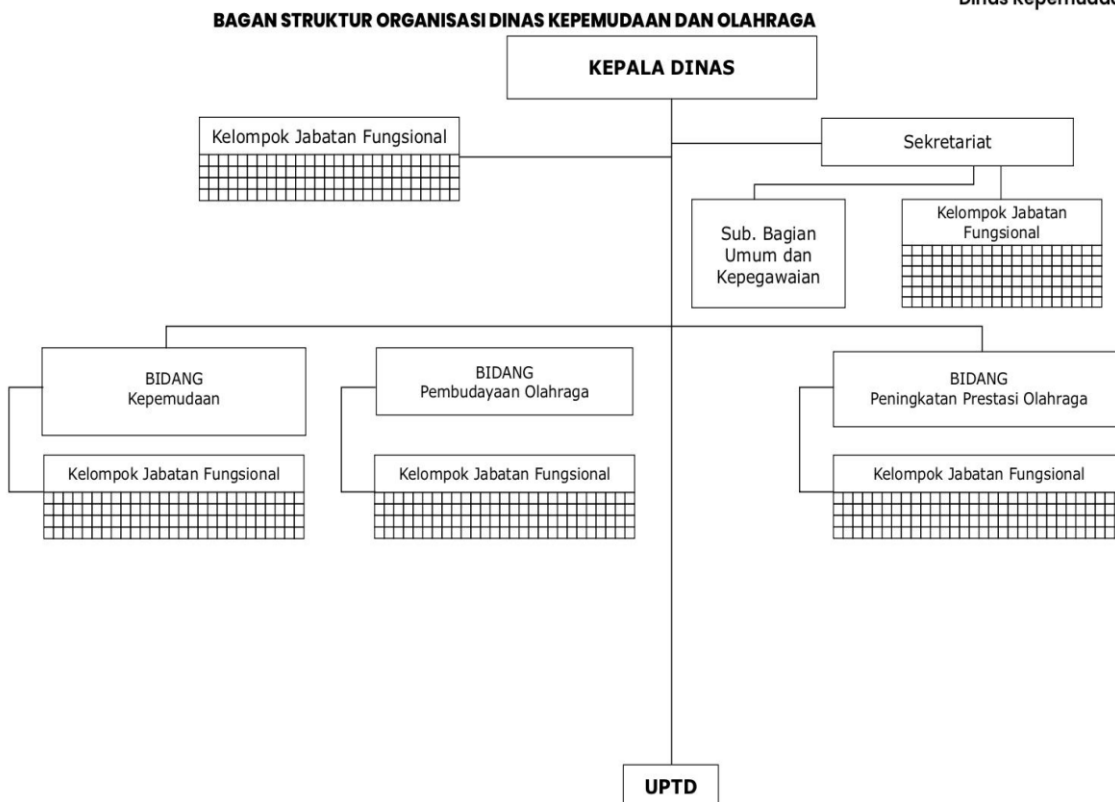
Dinas Kepemuda

BAGAN STRUKTUR ORGANISASI DINAS KEPEMUDAAN DAN OLAHRAGA

KEPALA DINAS

Kelompok Jabatan Fungsional

Sekretariat

Sub. Bagian Umum dan Kepegawaian

Kelompok Jabatan Fungsional

BIDANG Kepemudaan

Kelompok Jabatan Fungsional

BIDANG Pembudayaan Olahraga

Kelompok Jabatan Fungsional

BIDANG Peningkatan Prestasi Olahraga

Kelompok Jabatan Fungsional

UPTD